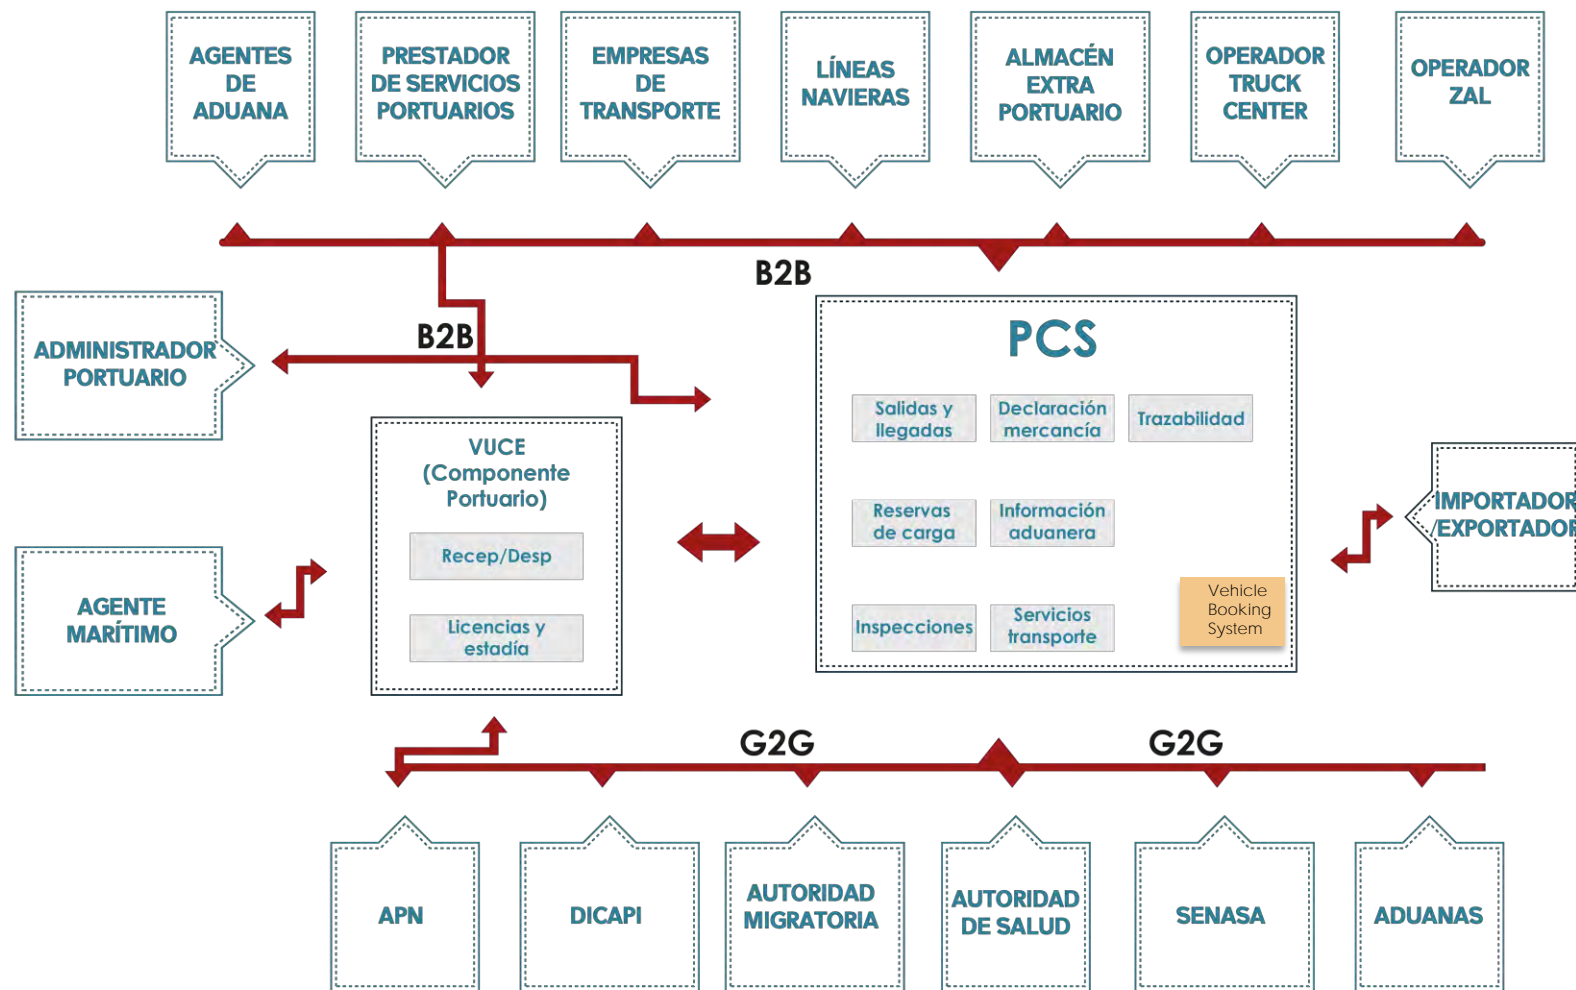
AGENTES DE ADUANA

PRESTADOR DE SERVICIOS PORTUARIOS

EMPRESAS DE TRANSPORTE

LÍNEAS NAVIERAS

ALMACÉN EXTRA PORTUARIO

OPERADOR TRUCK CENTER

OPERADOR ZAL

B2B

ADMINISTRADOR PORTUARIO

B2B

PCS

Salidas y llegadas

Declaración mercancía

Trazabilidad

Reservas de carga

Información aduanera

Inspecciones

Servicios transporte

Vehicle Booking System

VUCE (Componente Portuario)

Recep/Desp

Licencias y estadía

AGENTE MARÍTIMO

IMPORTADOR /EXPORTADOR

G2G

G2G

APN

DICAPI

AUTORIDAD MIGRATORIA

AUTORIDAD DE SALUD

SENASA

ADUANAS